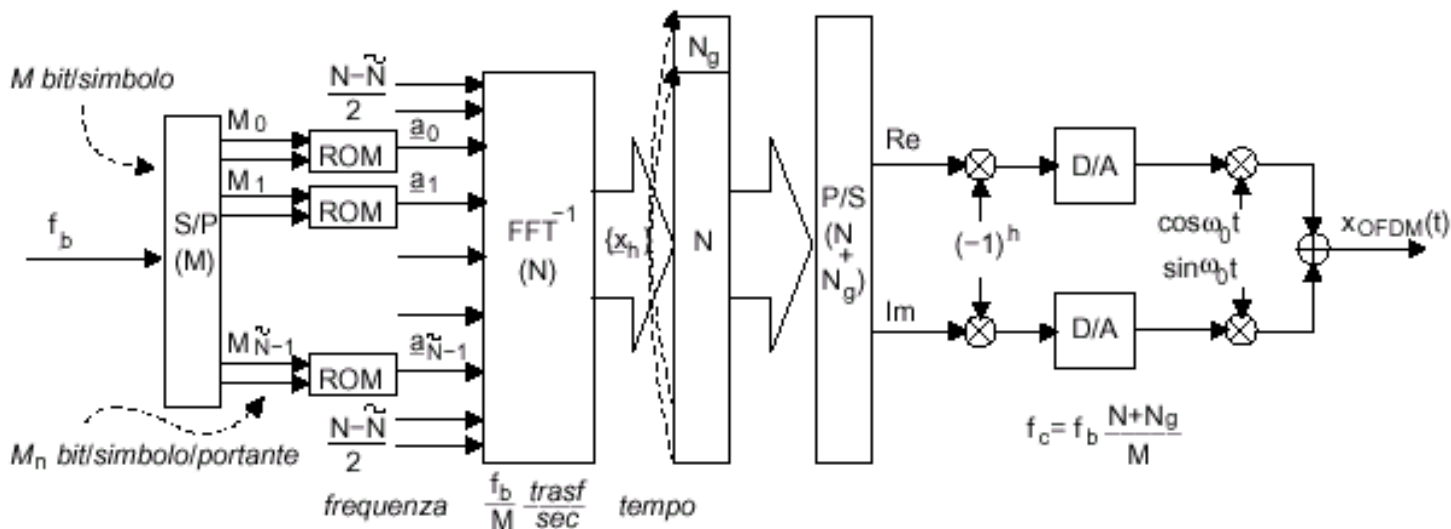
M bit/simbolo

$f_b$

S/P (M)

$M_0$

$M_1$

$M_{\tilde{N}-1}$

$M_n$ bit/simbolo/portante

$\frac{N-\tilde{N}}{2}$

ROM

ROM

ROM

$\underline{a}_0$

$\underline{a}_1$

$\underline{a}_{\tilde{N}-1}$

$\frac{N-\tilde{N}}{2}$

$FFT^{-1}$ (N)

frequenza $\frac{f_b}{M}$ $\frac{trasf}{sec}$ tempo

$\{x_h\}$

$N_g$

N

P/S ($N + N_g$)

Re

Im

$(-1)^h$

D/A

D/A

$\cos\omega_0 t$

$\sin\omega_0 t$

$x_{OFDM}(t)$

$f_c = f_b \frac{N+N_g}{M}$